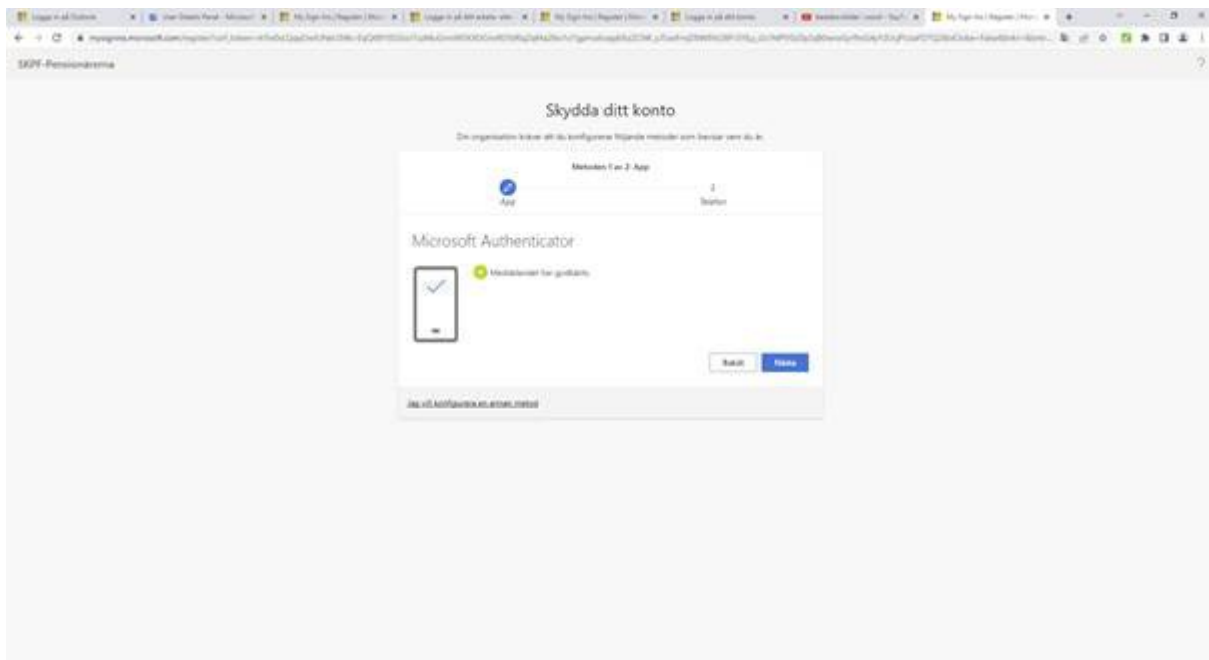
SKPF-Pensionärerna

?

Skydda ditt konto

Din organisation kräver att du konfigurerar följande metoder som bevisar vem du är.

Metoden 1 av 2: App

App

2

Telefon

Microsoft Authenticator

Meddelandet har godkänts

Bakåt

Nästa

Jag vill konfigurera en annan metod